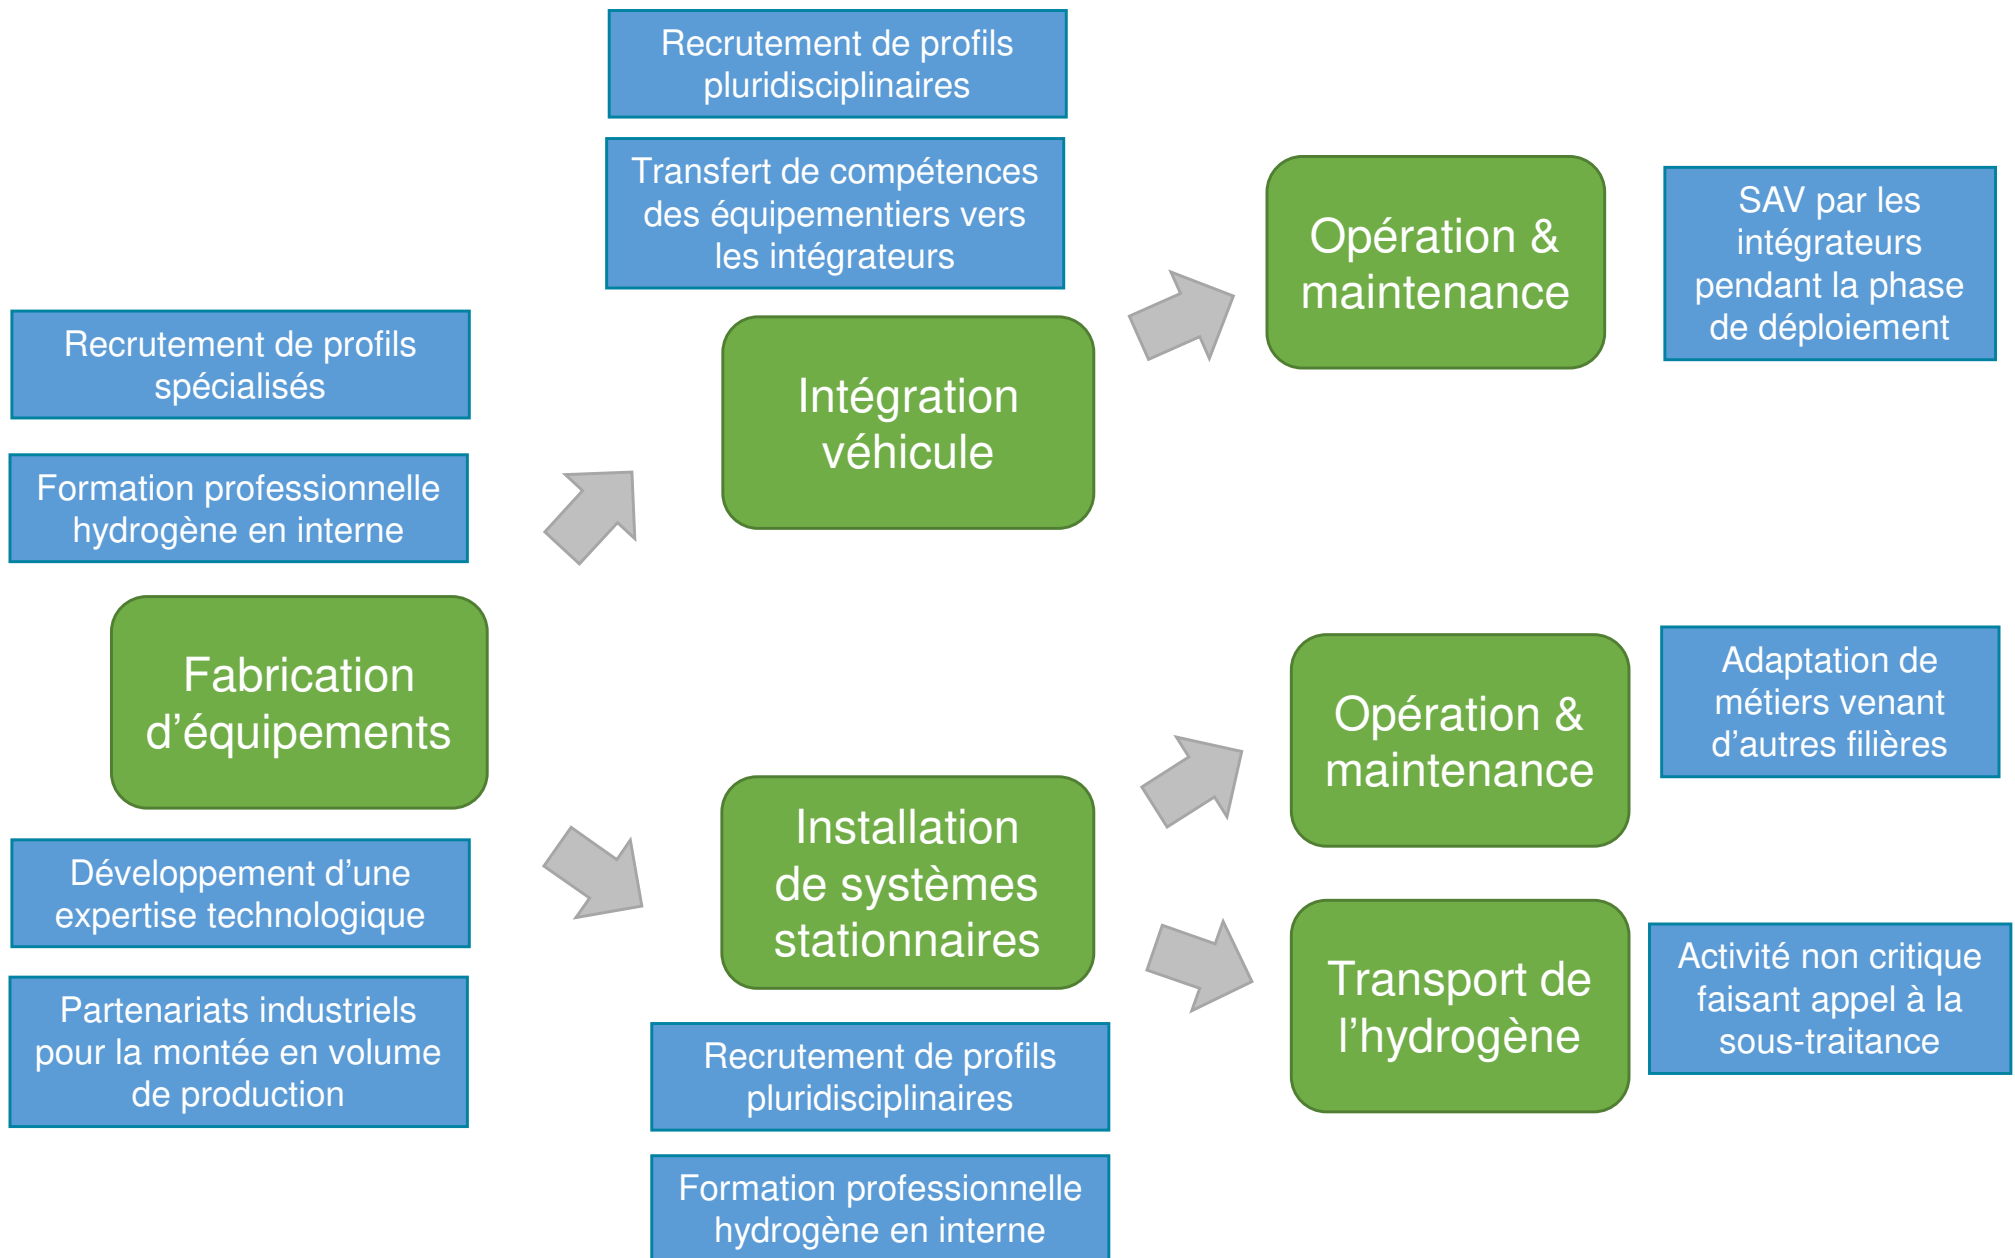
Recrutement de profils spécialisés

Formation professionnelle hydrogène en interne

Fabrication d’équipements

Développement d’une expertise technologique

Partenariats industriels pour la montée en volume de production

Recrutement de profils pluridisciplinaires

Transfert de compétences des équipementiers vers les intégrateurs

Intégration véhicule

Installation de systèmes stationnaires

Recrutement de profils pluridisciplinaires

Formation professionnelle hydrogène en interne

Opération & maintenance

SAV par les intégrateurs pendant la phase de déploiement

Opération & maintenance

Adaptation de métiers venant d’autres filières

Transport de l’hydrogène

Activité non critique faisant appel à la sous-traitance